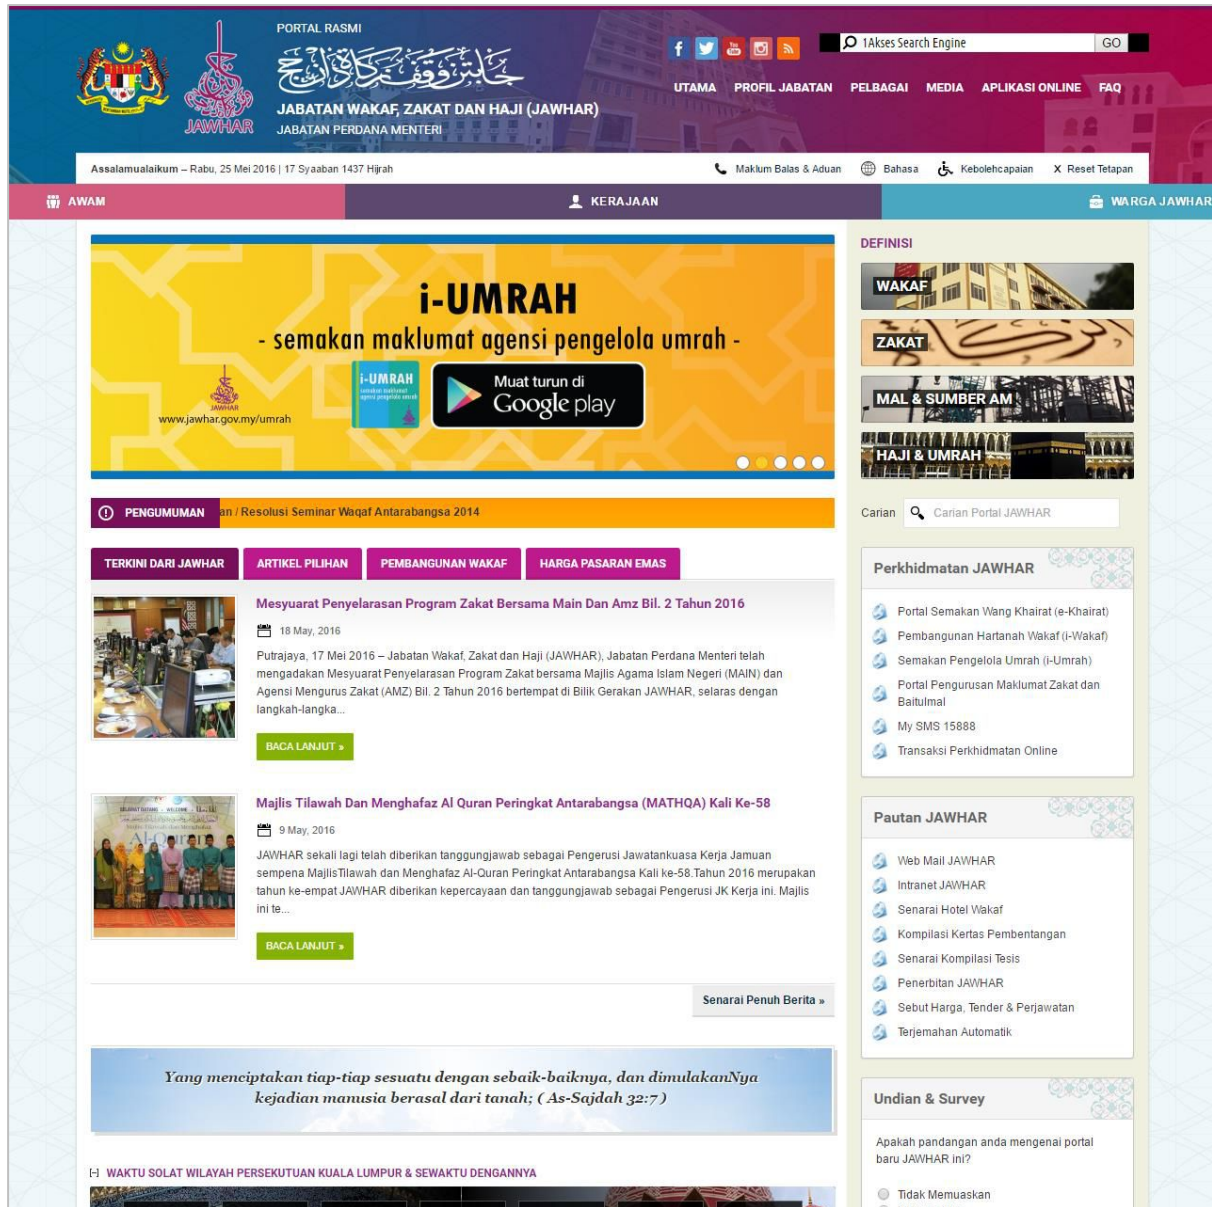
PORTAL RASMI

JAWHAR

JABATAN WAKAF, ZAKAT DAN HAJI (JAWHAR)
JABATAN PERDANA MENTERI

1Akses Search Engine GO

UTAMA PROFIL JABATAN PELBAGAI MEDIA APLIKASI ONLINE FAQ

Assalamualaikum – Rabu, 25 Mei 2016 | 17 Syaaban 1437 Hijrah

Maklum Balas & Aduan Bahasa Kebolehcapaian X Reset Tetapan

AWAM KERAJAAN WARGA JAWHAR

i-UMRAH
- semakan maklumat agensi pengelola umrah -
JAWHAR
www.jawhar.gov.my/umrah
i-UMRAH
Muat turun di
Google play

DEFINISI
WAKAF
ZAKAT
MAL & SUMBER AM
HAJI & UMRAH

PENGUMUMAN an / Resolusi Seminar Waqaf Antarabangsa 2014

Carian Carian Portal JAWHAR

TERKINI DARI JAWHAR ARTIKEL PILIHAN PEMBANGUNAN WAKAF HARGA PASARAN EMAS

Mesyuarat Penyelarasan Program Zakat Bersama Main Dan Amz Bil. 2 Tahun 2016
18 May, 2016
Putrajaya, 17 Mei 2016 – Jabatan Wakaf, Zakat dan Haji (JAWHAR), Jabatan Perdana Menteri telah mengadakan Mesyuarat Penyelarasan Program Zakat bersama Majlis Agama Islam Negeri (MAIN) dan Agensi Mengurus Zakat (AMZ) Bil. 2 Tahun 2016 bertempat di Bilik Gerakan JAWHAR, selaras dengan langkah-langka...
BACA LANJUT »

Majlis Tilawah Dan Menghafaz Al Quran Peringkat Antarabangsa (MATHQA) Kali Ke-58
9 May, 2016
JAWHAR sekali lagi telah diberikan tanggungjawab sebagai Pengerusi Jawatankuasa Kerja Jamuan sempena MajlisTilawah dan Menghafaz Al-Quran Peringkat Antarabangsa Kali ke-58.Tahun 2016 merupakan tahun ke-empat JAWHAR diberikan kepercayaan dan tanggungjawab sebagai Pengerusi JK Kerja ini. Majlis ini te...
BACA LANJUT »

Senarai Penuh Berita »

Perkhidmatan JAWHAR
Portal Semakan Wang Khairat (e-Khairat)
Pembangunan Hartanah Wakaf (i-Wakaf)
Semakan Pengelola Umrah (i-Umrah)
Portal Pengurusan Maklumat Zakat dan Baitulmal
My SMS 15888
Transaksi Perkhidmatan Online

Pautan JAWHAR
Web Mail JAWHAR
Intranet JAWHAR
Senarai Hotel Wakaf
Kompilasi Kertas Pembentangan
Senarai Kompilasi Tesis
Penerbitan JAWHAR
Sebut Harga, Tender & Perjawatan
Terjemahan Automatik

Yang menciptakan tiap-tiap sesuatu dengan sebaik-baiknya, dan dimulakanNya kejadian manusia berasal dari tanah; ( As-Sajdah 32:7 )

Undian & Survey
Apakah pandangan anda mengenai portal baru JAWHAR ini?
Tidak Memuaskan

WAKTU SOLAT WILAYAH PERSEKUTUAN KUALA LUMPUR & SEWAKTU DENGANNYA